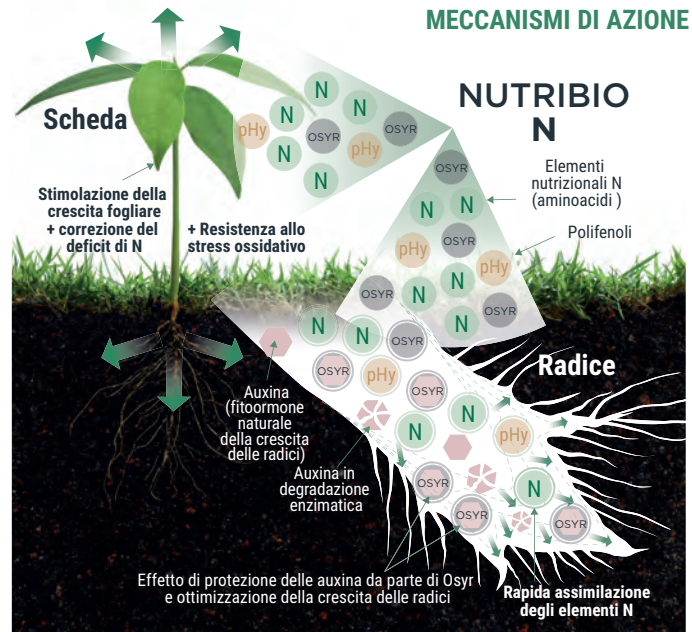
MECCANISMI DI AZIONE

NUTRIBIO
N

Scheda

Stimolazione della crescita fogliare + correzione del deficit di N

+ Resistenza allo stress ossidativo

N N N N N N

pHy pHy pHy pHy pHy pHy

OSYR OSYR OSYR OSYR OSYR OSYR OSYR OSYR OSYR OSYR OSYR

Elementi nutrizionali N (aminoacidi )

Polifenoli

Radice

Auxina (fitoormone naturale della crescita delle radici)

Auxina in degradazione enzimatica

Effetto di protezione delle auxina da parte di Osyr e ottimizzazione della crescita delle radici

Rapida assimilazione degli elementi N